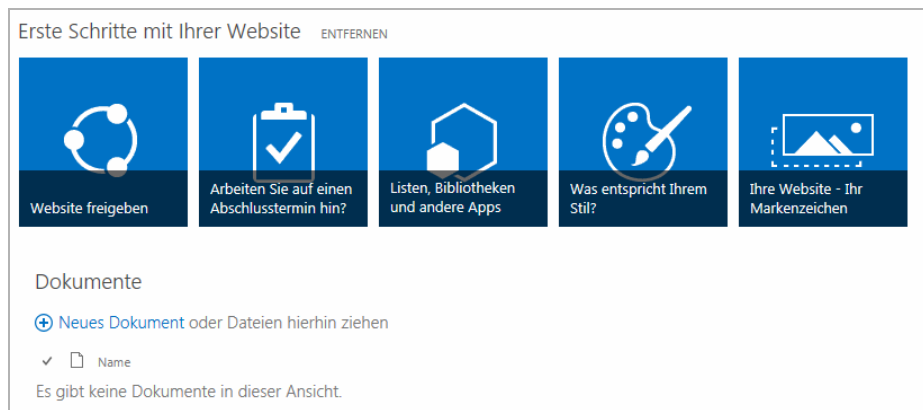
Erste Schritte mit Ihrer Website ENTFERNEN

Website freigeben

Arbeiten Sie auf einen Abschlusstermin hin?

Listen, Bibliotheken und andere Apps

Was entspricht Ihrem Stil?

Ihre Website - Ihr Markenzeichen

Dokumente

Neues Dokument oder Dateien hierhin ziehen

✓ Name

Es gibt keine Dokumente in dieser Ansicht.